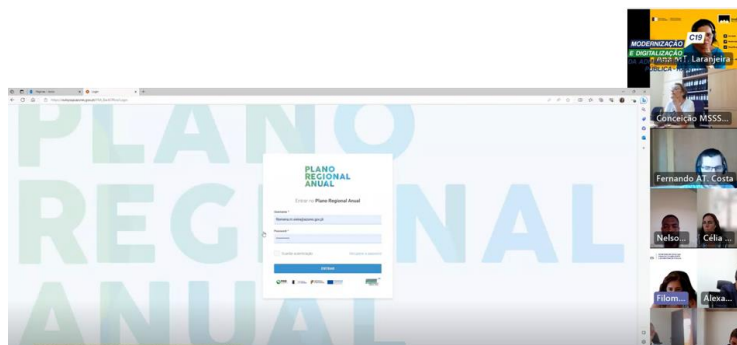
PLANO
REGIONAL
ANUAL

PLANO
REGIONAL
ANUAL

Entrar no Plano Regional Anual

Username *
Password *
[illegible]
ENTRAR

MODERNIZAÇÃO
E DIGITALIZAÇÃO
C19
Ana MT. Laranjeira
Conceição MSSS...
Fernando AT. Costa
Nelso...
Célia ...
Filom...
Alexa...